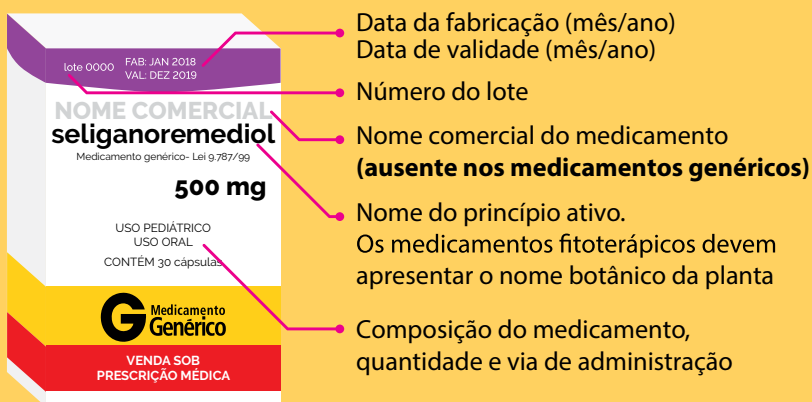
lote 0000 FAB: JAN 2018
VAL: DEZ 2019

NOME COMERCIAL
seliganoremediol
Medicamento genérico- Lei 9.787/99

500 mg

USO PEDIÁTRICO
USO ORAL
CONTÉM 30 cápsulas

G Medicamento Genérico

VENDA SOB PRESCRIÇÃO MÉDICA

Data da fabricação (mês/ano)
Data de validade (mês/ano)

Número do lote

Nome comercial do medicamento
**(ausente nos medicamentos genéricos)**

Nome do princípio ativo.
Os medicamentos fitoterápicos devem apresentar o nome botânico da planta

Composição do medicamento, quantidade e via de administração